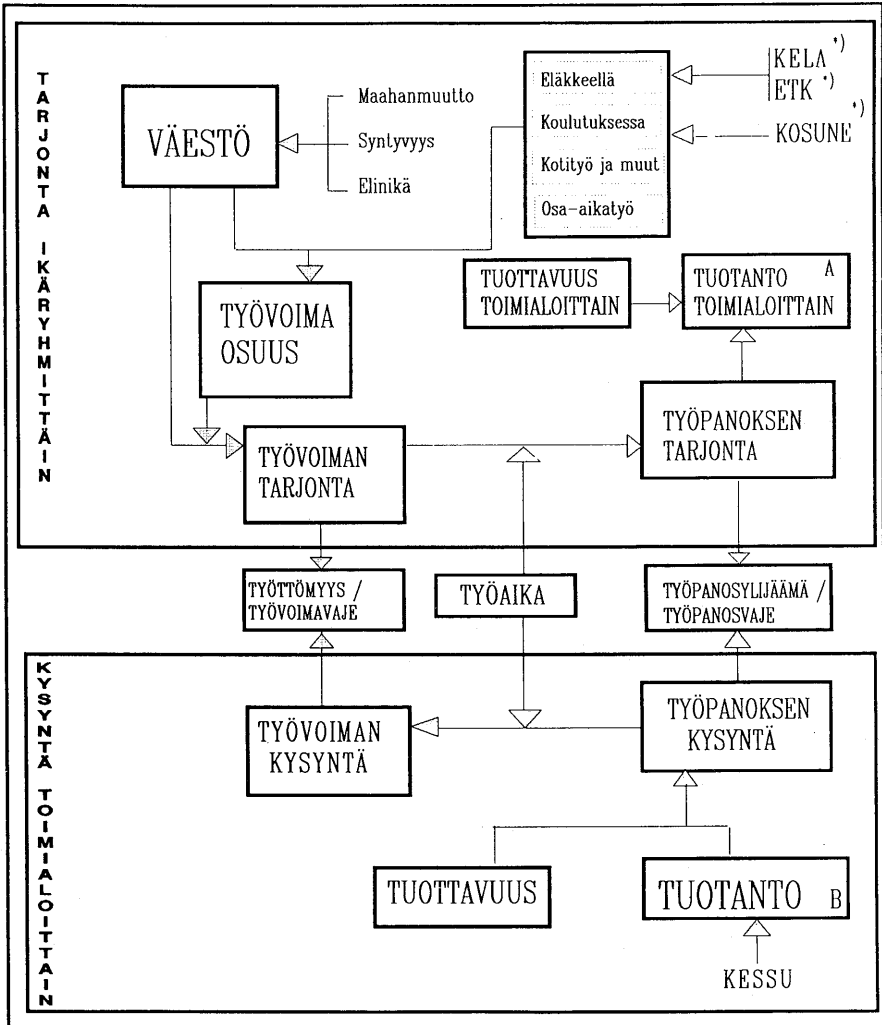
TARJONTA IKÄRYHMITTÄIN

VÄESTÖ

Maahanmuutto
Syntyvyys
Elinikä

Eläkkeellä
Koulutuksessa
Kotityö ja muut
Osa-aikatyö

KELA *)
ETK *)
KOSUNE *)

TYÖVOIMA OSUUS

TUOTTAVUUS TOIMIALOITTAIN

TUOTANTO TOIMIALOITTAIN A

TYÖVOIMAN TARJONTA

TYÖPANOKSEN TARJONTA

TYÖTTÖMYYS / TYÖVOIMAVAJE

TYÖAIKA

TYÖPANOSYLIJÄÄMÄ / TYÖPANOSVAJE

KYSYNTÄ TOIMIALOITTAIN

TYÖVOIMAN KYSYNTÄ

TYÖPANOKSEN KYSYNTÄ

TUOTTAVUUS

TUOTANTO B

KESSU